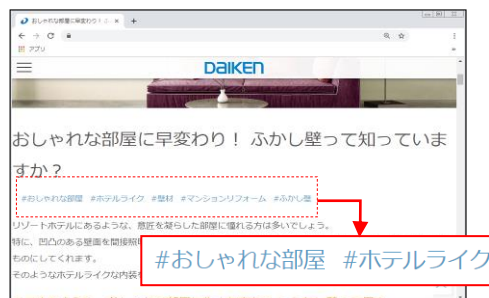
おしゃれな部屋に早変わり！ふ ×
+
← → C ● 
アプリ
DAIKEN
おしゃれな部屋に早変わり！ ふかし壁って知っていますか？
#おしゃれな部屋 #ホテルライク #壁材 #マンションリフォーム #ふかし壁
リゾートホテルにあるような、意匠を凝らした部屋に憧れる方も多いでしょう。
特に、凹凸のある壁面を間接照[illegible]
ものにしてくれます。
そのようなホテルライクな内装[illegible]
#おしゃれな部屋 #ホテルライク